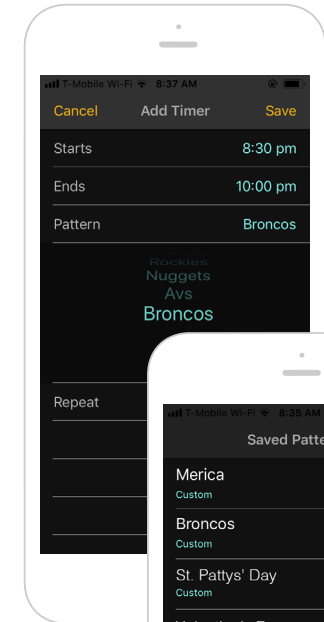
T-Mobile Wi-Fi 8:37 AM

Cancel Add Timer Save

Starts 8:30 pm

Ends 10:00 pm

Pattern Broncos

Rockies
Nuggets
Avs
Broncos

Repeat

T-Mobile Wi-Fi 8:35 AM

Saved Patte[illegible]

Merica
Custom

Broncos
Custom

St. Pattys' Day
Custom

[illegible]